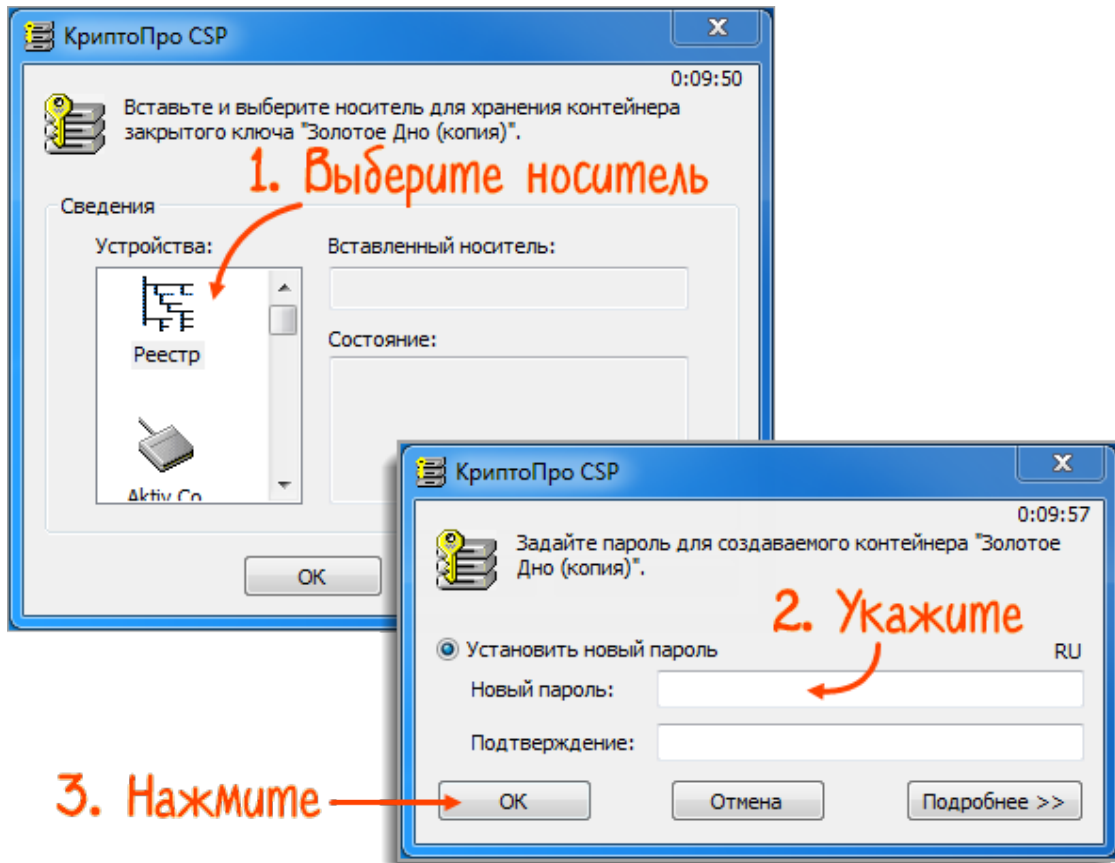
КриптоПро CSP

0:09:50

Вставьте и выберите носитель для хранения контейнера закрытого ключа "Золотое Дно (копия)".

1. Выберите носитель

Сведения

Устройства:

Реестр

Aktiv Co

Вставленный носитель:

Состояние:

OK

КриптоПро CSP

0:09:57

Задайте пароль для создаваемого контейнера "Золотое Дно (копия)".

2. Укажите

Установить новый пароль

RU

Новый пароль:

Подтверждение:

3. Нажмите

OK

Отмена

Подробнее >>